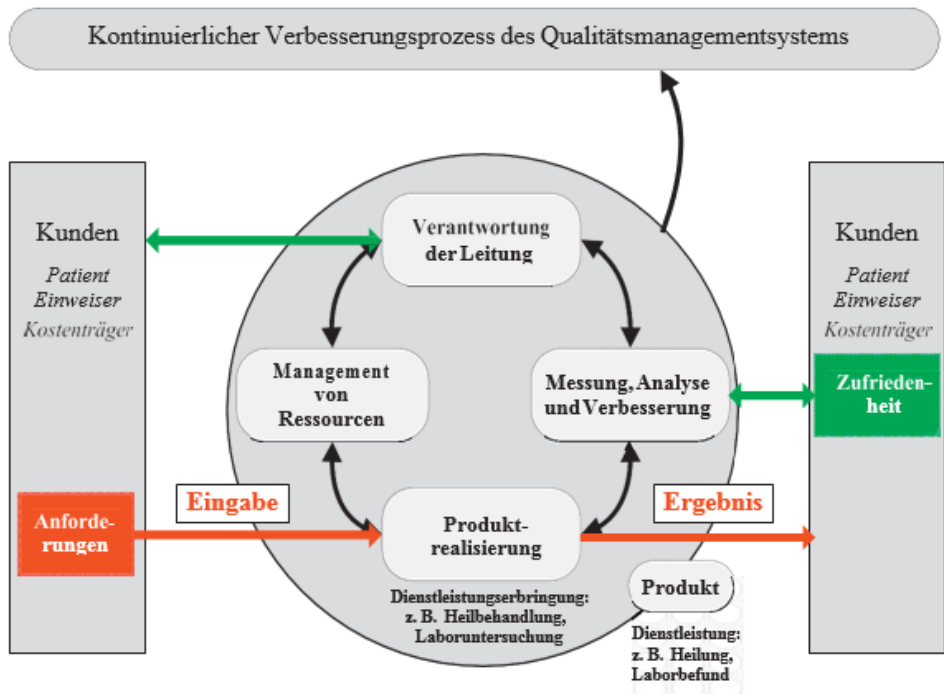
Kontinuierlicher Verbesserungsprozess des Qualitätsmanagementsystems

Kunden
Patient
Einweiser
Kostenträger

Anforderungen

Eingabe

Verantwortung der Leitung

Management von Ressourcen

Messung, Analyse und Verbesserung

Produktrealisierung

Dienstleistungserbringung: z. B. Heilbehandlung, Laboruntersuchung

Ergebnis

Produkt

Dienstleistung: z. B. Heilung, Laborbefund

Kunden
Patient
Einweiser
Kostenträger

Zufriedenheit